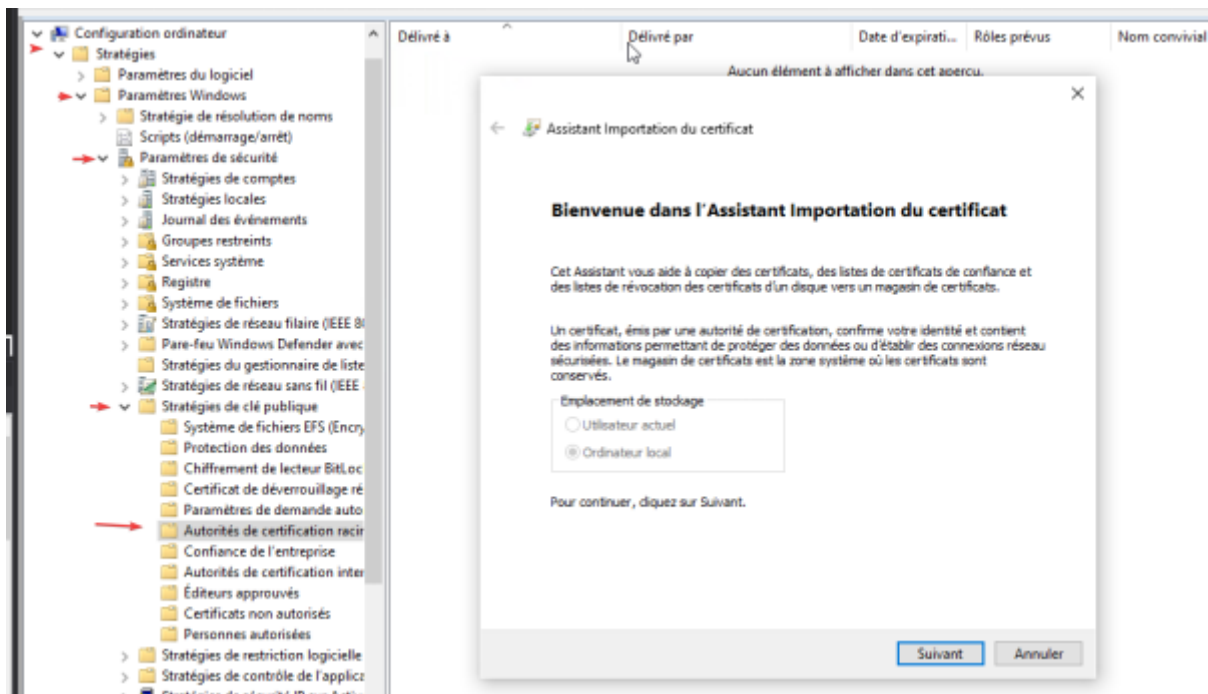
Configuration ordinateur
Stratégies
Paramètres du logiciel
Paramètres Windows
Stratégie de résolution de noms
Scripts (démarrage/arrêt)
Paramètres de sécurité
Stratégies de comptes
Stratégies locales
Journal des événements
Groupes restreints
Services système
Registre
Système de fichiers
Stratégies de réseau filaire (IEEE 8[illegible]
Pare-feu Windows Defender avec
Stratégies du gestionnaire de liste
Stratégies de réseau sans fil (IEEE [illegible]
Stratégies de clé publique
Système de fichiers EFS (Encry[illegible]
Protection des données
Chiffrement de lecteur BitLoc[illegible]
Certificat de déverrouillage ré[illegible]
Paramètres de demande auto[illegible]
Autorités de certification racin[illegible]
Confiance de l'entreprise
Autorités de certification inter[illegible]
Éditeurs approuvés
Certificats non autorisés
Personnes autorisées
Stratégies de restriction logicielle
Stratégies de contrôle de l'applica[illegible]

| Délivré à | Délivré par | Date d'expirati... | Rôles prévus | Nom convivial |
|---|---|---|---|---|

Aucun élément à afficher dans cet aperçu.

Assistant Importation du certificat

Bienvenue dans l'Assistant Importation du certificat

Cet Assistant vous aide à copier des certificats, des listes de certificats de confiance et des listes de révocation des certificats d'un disque vers un magasin de certificats.

Un certificat, émis par une autorité de certification, confirme votre identité et contient des informations permettant de protéger des données ou d'établir des connexions réseau sécurisées. Le magasin de certificats est la zone système où les certificats sont conservés.

Emplacement de stockage
Utilisateur actuel
Ordinateur local

Pour continuer, cliquez sur Suivant.

Suivant
Annuler